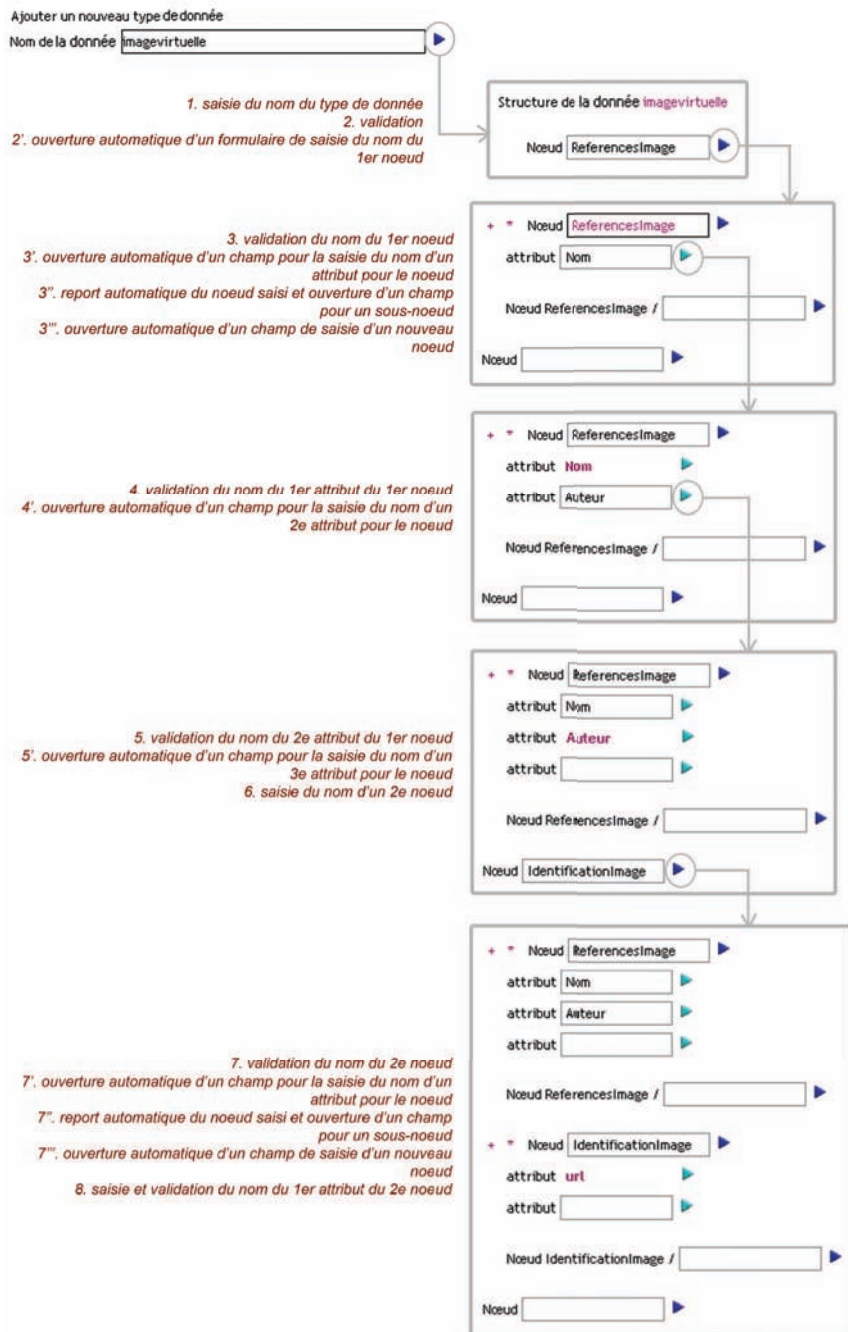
Ajouter un nouveau type de donnée

Nom de la donnée imagevirtuelle

1. saisie du nom du type de donnée
2. validation
2'. ouverture automatique d'un formulaire de saisie du nom du 1er noeud

Structure de la donnée imagevirtuelle

Nœud ReferencesImage

3. validation du nom du 1er noeud
3'. ouverture automatique d'un champ pour la saisie du nom d'un attribut pour le noeud
3''. report automatique du noeud saisi et ouverture d'un champ pour un sous-noeud
3'''. ouverture automatique d'un champ de saisie d'un nouveau noeud

+ * Nœud ReferencesImage
attribut Nom
Nœud ReferencesImage /
Nœud

4. validation du nom du 1er attribut du 1er noeud
4'. ouverture automatique d'un champ pour la saisie du nom d'un 2e attribut pour le noeud

+ * Nœud ReferencesImage
attribut Nom
attribut Auteur
Nœud ReferencesImage /
Nœud

5. validation du nom du 2e attribut du 1er noeud
5'. ouverture automatique d'un champ pour la saisie du nom d'un 3e attribut pour le noeud
6. saisie du nom d'un 2e noeud

+ * Nœud ReferencesImage
attribut Nom
attribut Auteur
attribut
Nœud ReferencesImage /
Nœud IdentificationImage

7. validation du nom du 2e noeud
7'. ouverture automatique d'un champ pour la saisie du nom d'un attribut pour le noeud
7''. report automatique du noeud saisi et ouverture d'un champ pour un sous-noeud
7'''. ouverture automatique d'un champ de saisie d'un nouveau noeud
8. saisie et validation du nom du 1er attribut du 2e noeud

+ * Nœud ReferencesImage
attribut Nom
attribut Auteur
attribut
Nœud ReferencesImage /
+ * Nœud IdentificationImage
attribut url
attribut
Nœud IdentificationImage /
Nœud